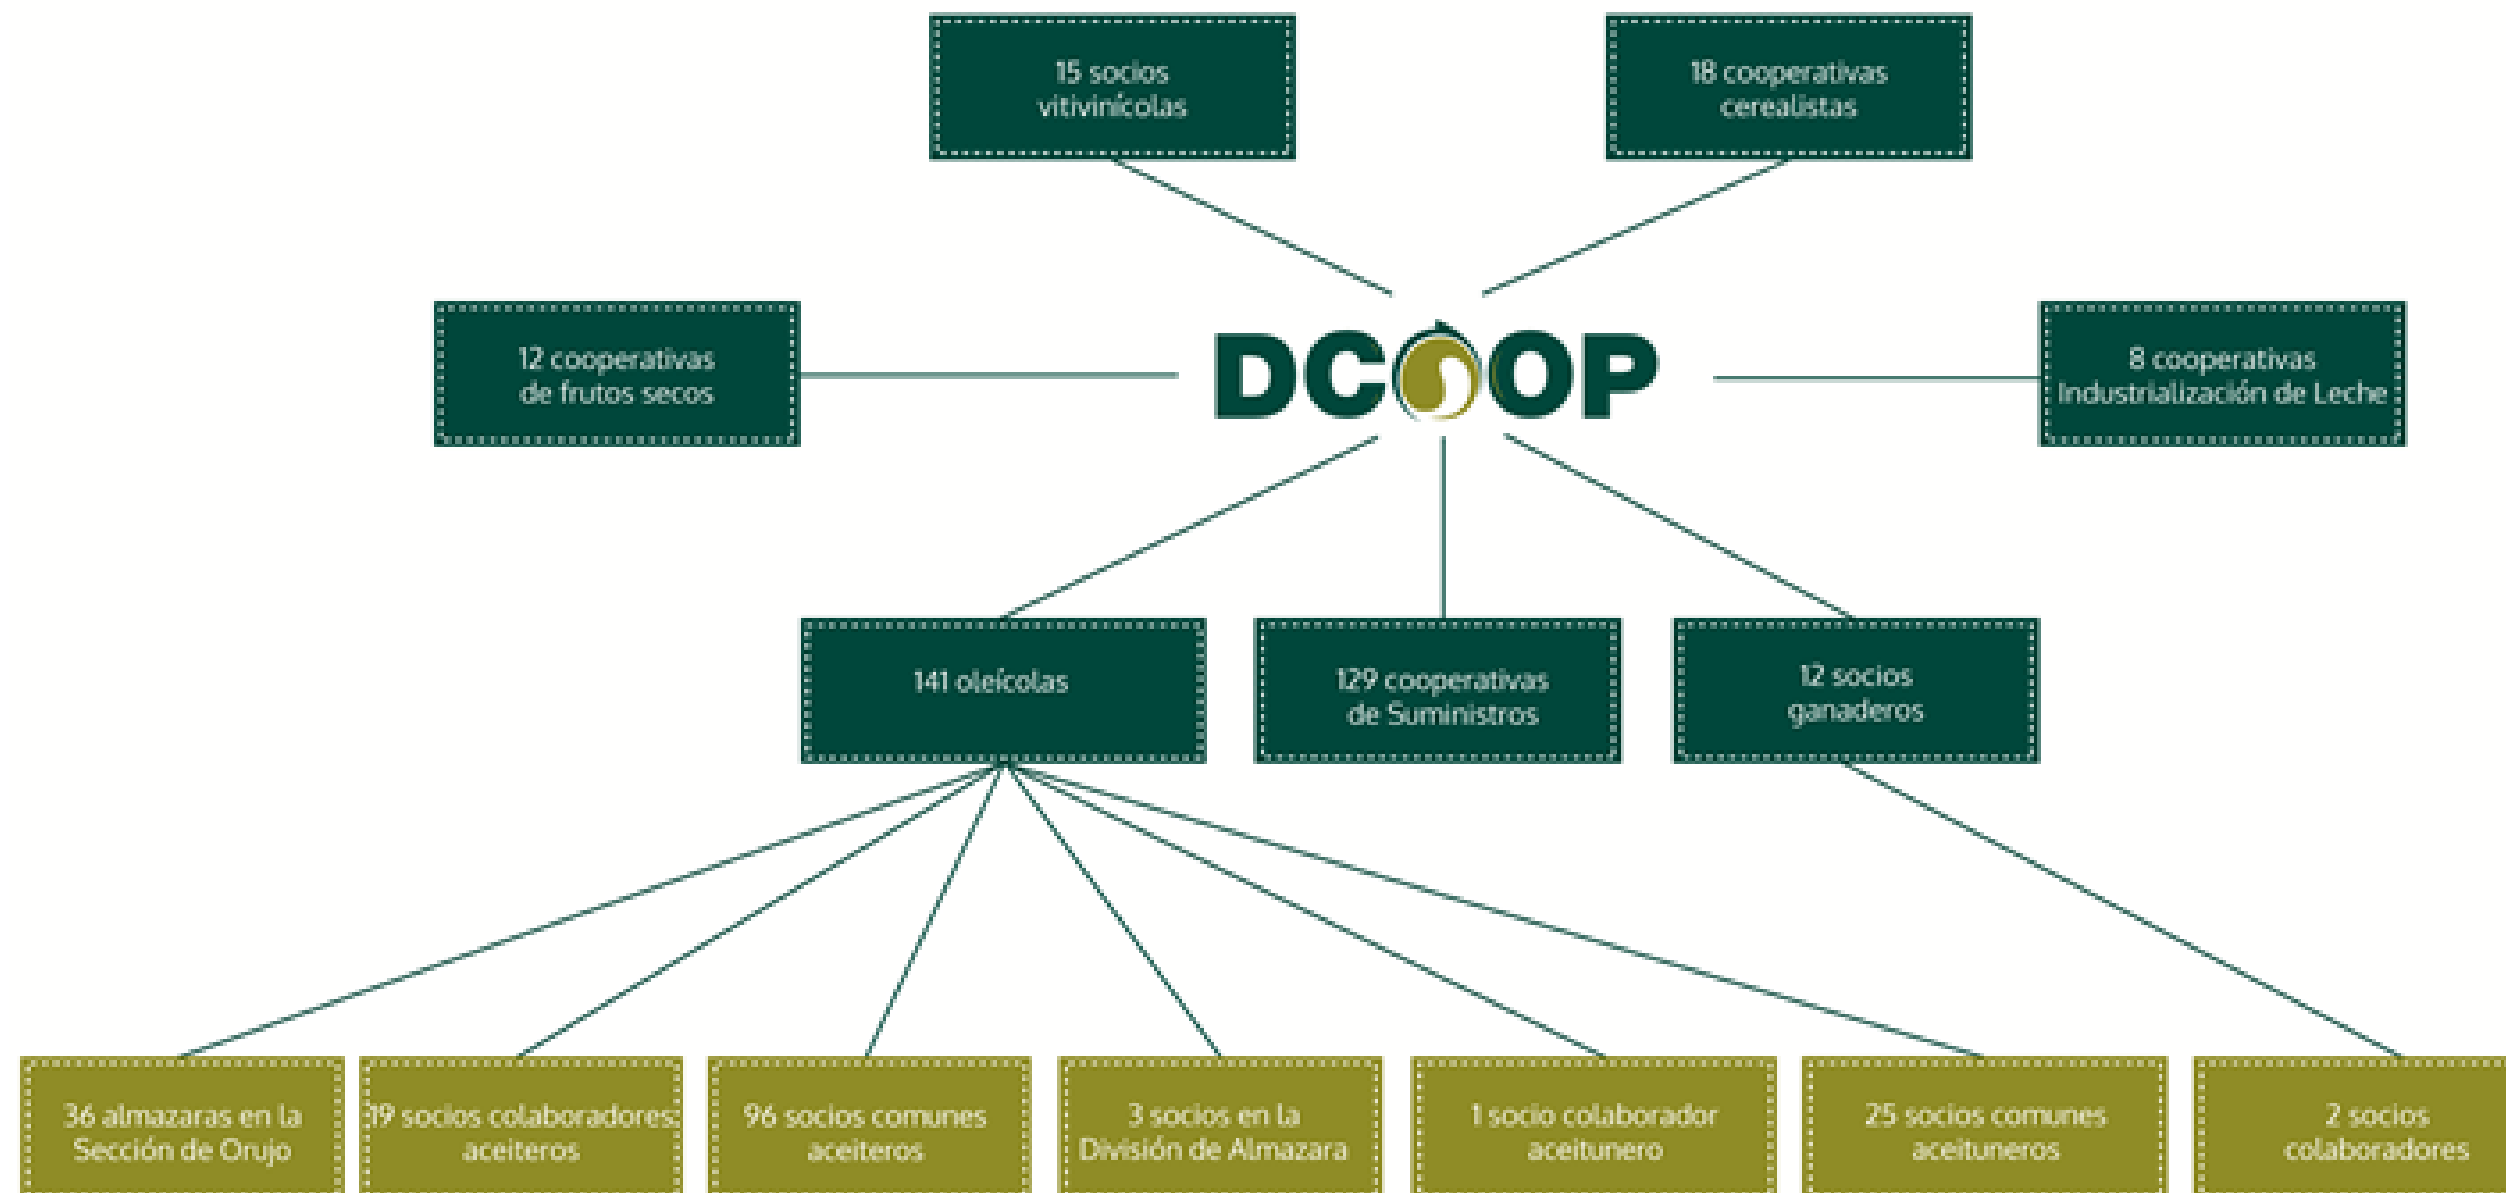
15 socios vitivinícolas

18 cooperativas cerealistas

12 cooperativas de frutos secos

DCOOP

8 cooperativas Industrialización de Leche

141 oleícolas

129 cooperativas de Suministros

12 socios ganaderos

36 almazaras en la Sección de Orujo

19 socios colaboradores aceiteros

96 socios comunes aceiteros

3 socios en la División de Almazara

1 socio colaborador aceitunero

25 socios comunes aceituneros

2 socios colaboradores